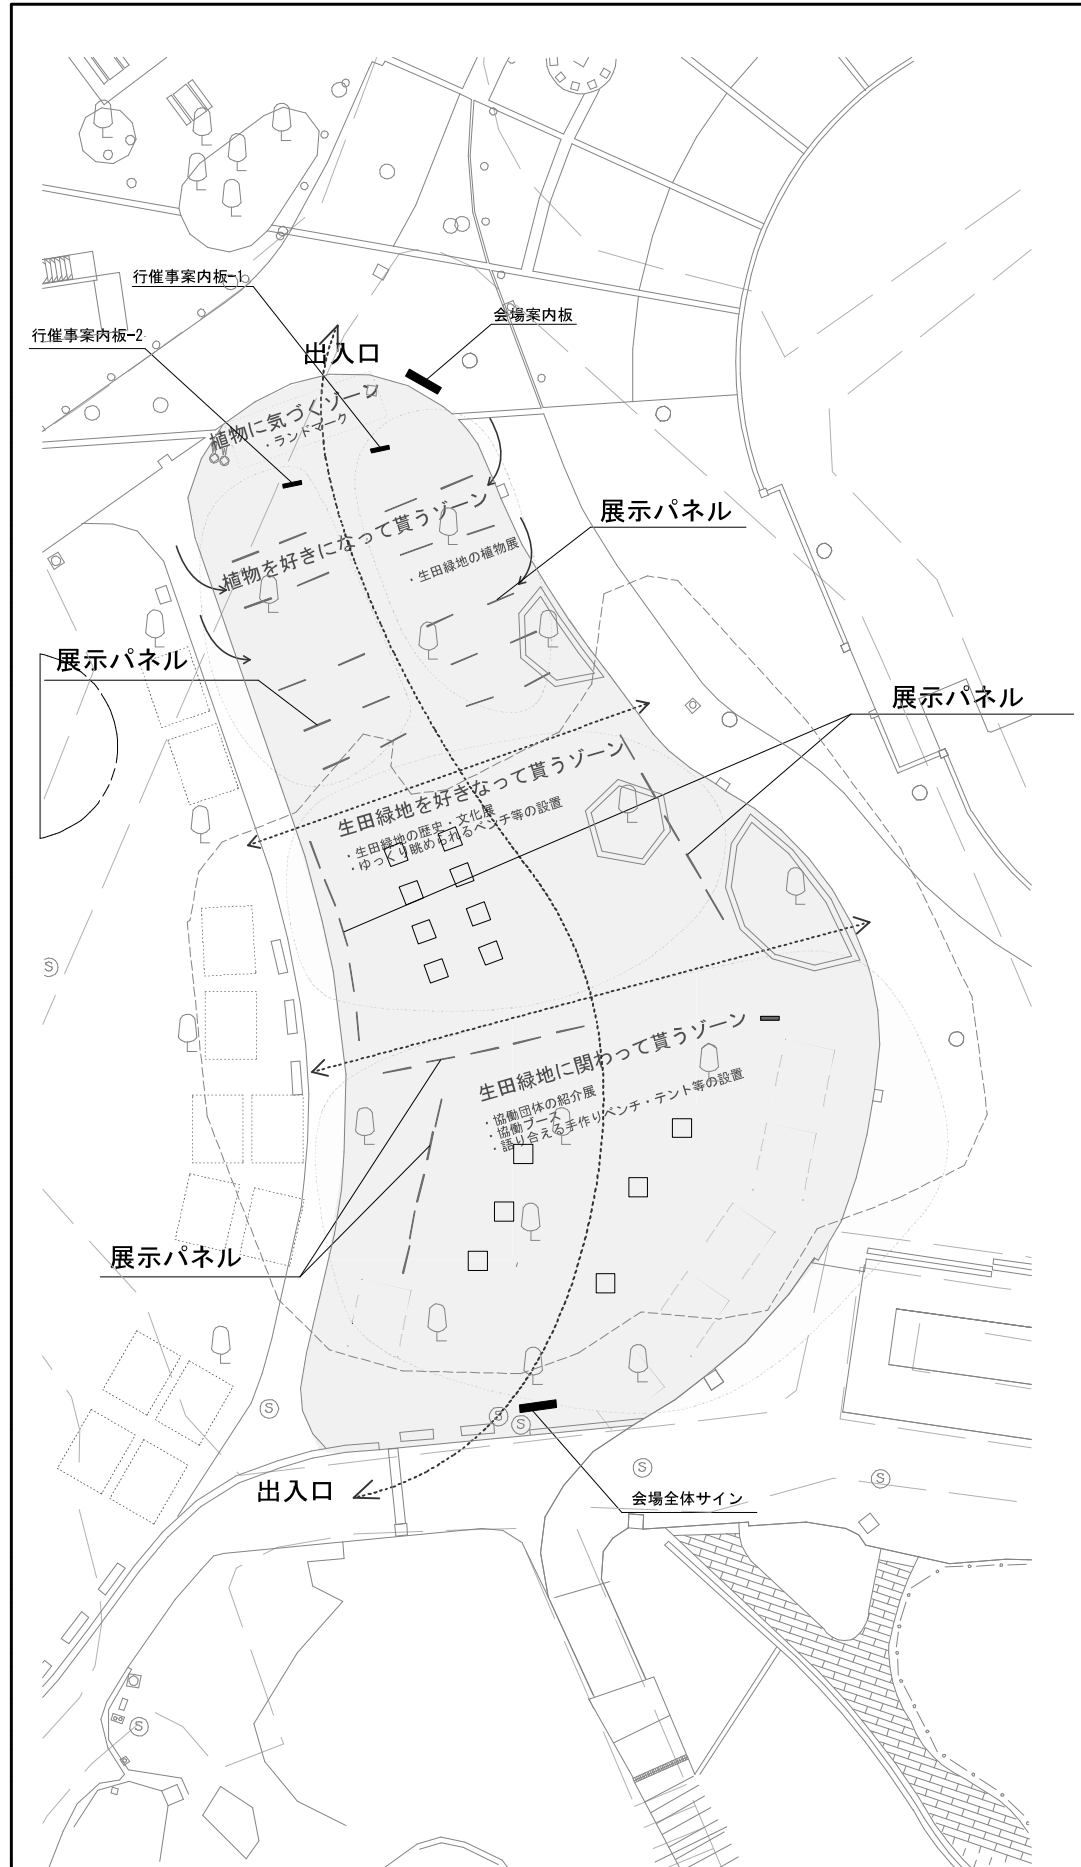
行催事案内板-1

行催事案内板-2

会場案内板

出入口

植物に気づくゾーン
・ランドマーク

植物を好きになって貰うゾーン

・生田緑地の植物展

展示パネル

展示パネル

展示パネル

生田緑地を好きなって貰うゾーン
・生田緑地の歴史・文化展
・ゆっくり眺められるベンチ等の設置

生田緑地に関わって貰うゾーン
・協働団体の紹介展
・協働ブース
・語り合える手作りベンチ・テント等の設置

展示パネル

出入口

会場全体サイン

S

S

S

S

S

S